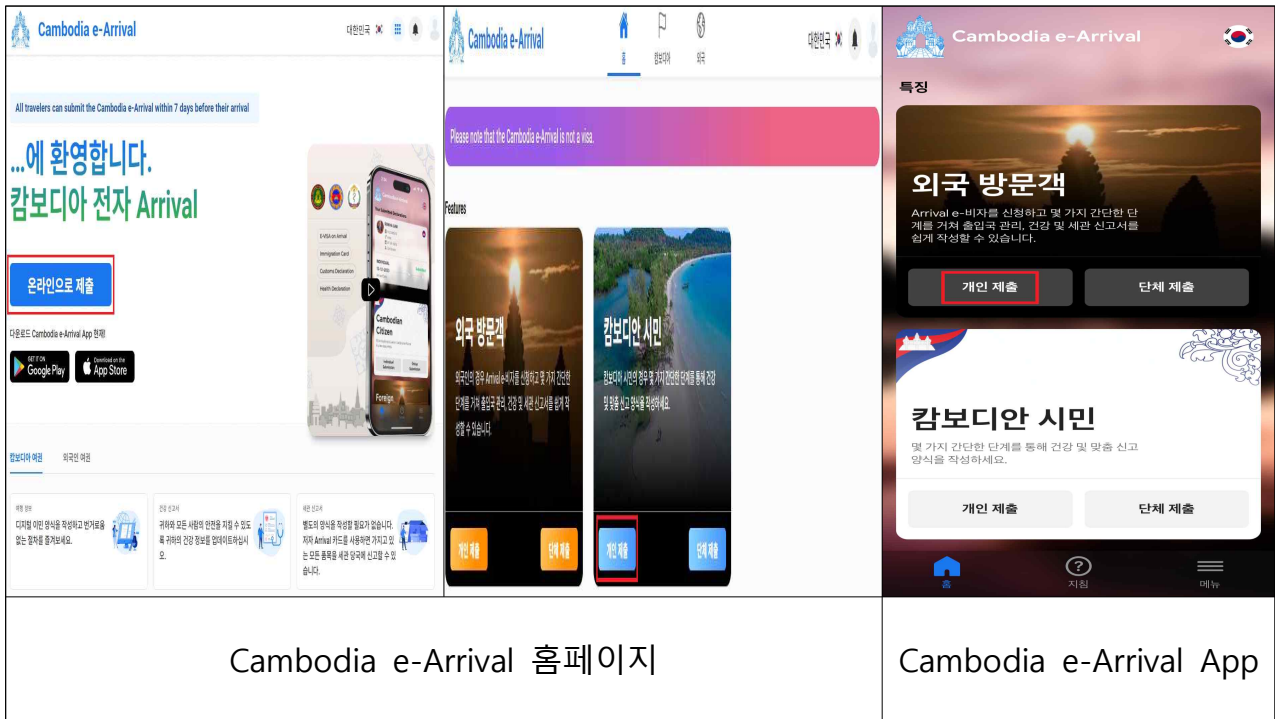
Cambodia e-Arrival 대한민국

All travelers can submit the Cambodia e-Arrival within 7 days before their arrival

...에 환영합니다.
캄보디아 전자 Arrival

온라인으로 제출

다운로드 Cambodia e-Arrival App 현재!

GET IT ON Google Play
Download on the App Store

E-VISA on Arrival
Immigration Card
Customs Declaration
Health Declaration

Cambodian Citizen
Foreign

캄보디아 여권 외국인 여권

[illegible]
디지털 이민 양식을 작성하고 번거로움 없는 절차를 즐겨보세요.

건강 신고서
귀하와 모든 사람의 안전을 지킬 수 있도록 귀하의 건강 정보를 업데이트하십시오.

세관 신고서
별도의 양식을 작성할 필요가 없습니다. 저자 Arrival 카드를 사용하면 가지고 있는 모든 품목을 세관 당국에 신고할 수 있습니다.

Cambodia e-Arrival 홈 캄보디아 외국 대한민국

Please note that the Cambodia e-Arrival is not a visa.

Features

외국 방문객
외국인의 경우 Arrival e-비자를 신청하고 몇 가지 간단한 단계를 거쳐 출입국 관리, 건강 및 세관 신고서를 쉽게 작성할 수 있습니다.
개인 제출 단체 제출

캄보디아 시민
캄보디아 시민의 경우 몇 가지 간단한 단계를 통해 건강 및 맞춤 신고 양식을 작성하세요.
개인 제출 단체 제출

Cambodia e-Arrival

특징

외국 방문객
Arrival e-비자를 신청하고 몇 가지 간단한 단계를 거쳐 출입국 관리, 건강 및 세관 신고서를 쉽게 작성할 수 있습니다.
개인 제출 단체 제출

캄보디안 시민
몇 가지 간단한 단계를 통해 건강 및 맞춤 신고 양식을 작성하세요.
개인 제출 단체 제출

홈 지침 메뉴

Cambodia e-Arrival 홈페이지
Cambodia e-Arrival App